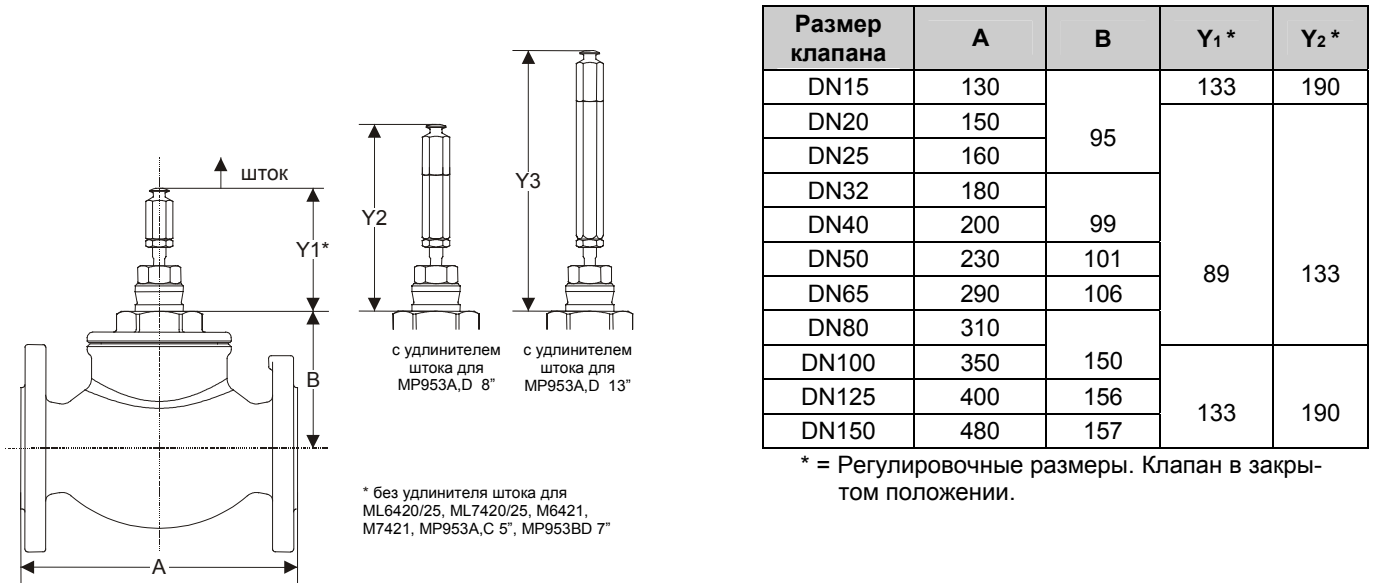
шток

Y1*

B

A

Y2

Y3

с удлинителем штока для MP953A,D 8"

с удлинителем штока для MP953A,D 13"

* без удлинителя штока для ML6420/25, ML7420/25, M6421, M7421, MP953A,C 5", MP953BD 7"

| Размер клапана | A | B | Y₁ * | Y₂ * |
|---|---|---|---|---|
| DN15 | 130 | 95 | 133 | 190 |
| DN20 | 150 | 95 | 89 | 133 |
| DN25 | 160 | 95 | 89 | 133 |
| DN32 | 180 | 99 | 89 | 133 |
| DN40 | 200 | 99 | 89 | 133 |
| DN50 | 230 | 101 | 89 | 133 |
| DN65 | 290 | 106 | 89 | 133 |
| DN80 | 310 | 150 | 89 | 133 |
| DN100 | 350 | 150 | 133 | 190 |
| DN125 | 400 | 156 | 133 | 190 |
| DN150 | 480 | 157 | 133 | 190 |

* = Регулировочные размеры. Клапан в закрытом положении.